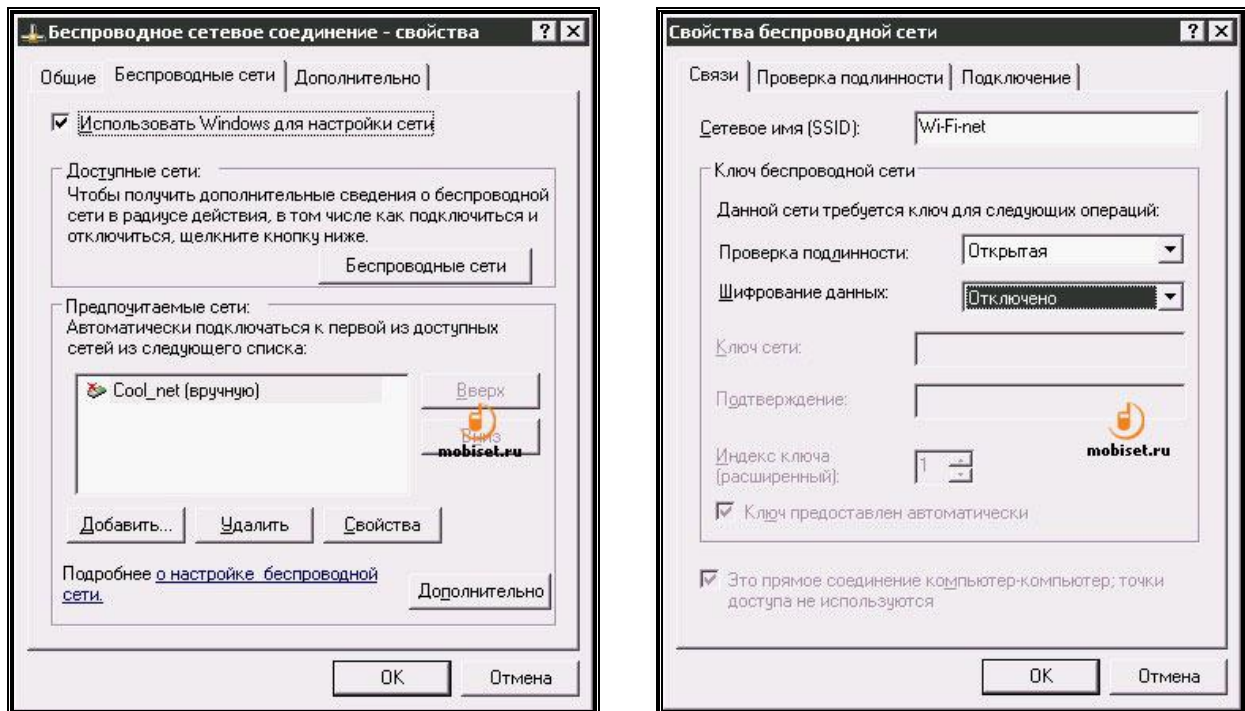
Беспроводное сетевое соединение - свойства

Общие | Беспроводные сети | Дополнительно

Использовать Windows для настройки сети

Доступные сети:
Чтобы получить дополнительные сведения о беспроводной сети в радиусе действия, в том числе как подключиться и отключиться, щелкните кнопку ниже.

Беспроводные сети

Предпочитаемые сети:
Автоматически подключаться к первой из доступных сетей из следующего списка:

Cool_net (вручную)

Вверх
Вниз

mobiset.ru

Добавить... | Удалить | Свойства

Подробнее о настройке беспроводной сети.

Дополнительно

OK | Отмена

Свойства беспроводной сети

Связи | Проверка подлинности | Подключение

Сетевое имя (SSID): Wi-Fi-net

Ключ беспроводной сети
Данной сети требуется ключ для следующих операций:

Проверка подлинности: Открытая
Шифрование данных: Отключено

Ключ сети:

Подтверждение:

Индекс ключа (расширенный): 1

mobiset.ru

Ключ предоставлен автоматически

Это прямое соединение компьютер-компьютер; точки доступа не используются

OK | Отмена